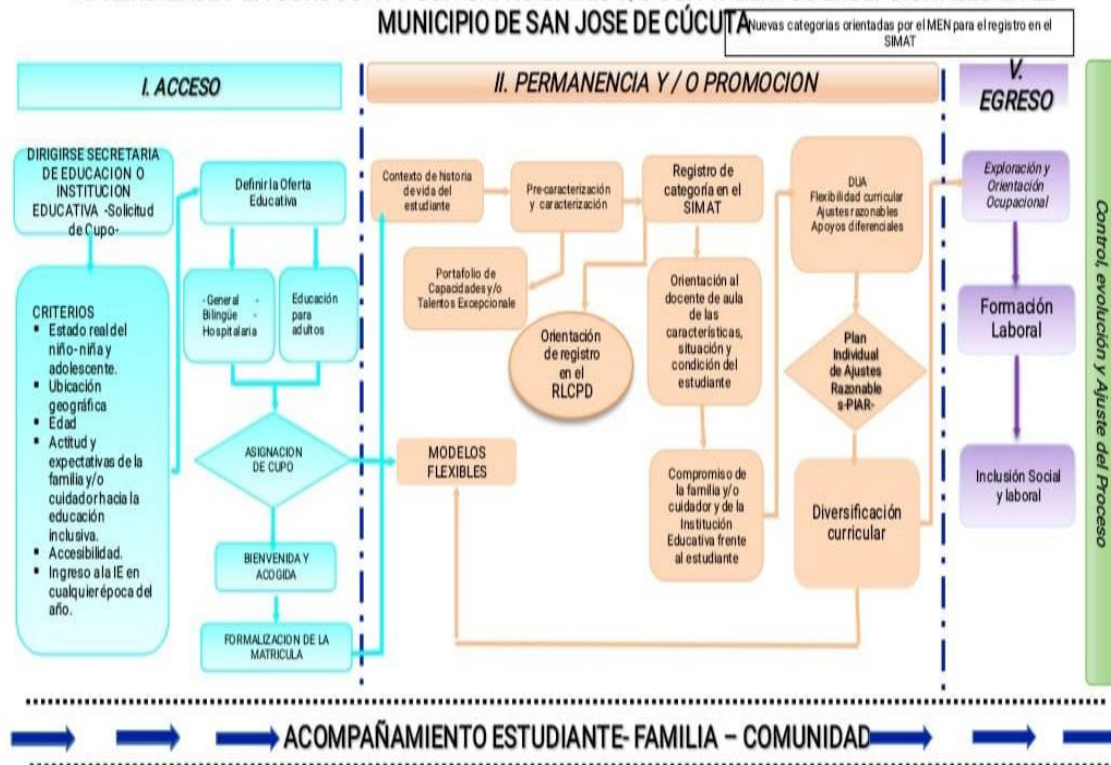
MUNICIPIO DE SAN JOSE DE CÚCUTA

Nuevas categorias orientadas por el MEN para el registro en el SIMAT

I. ACCESO

II. PERMANENCIA Y / O PROMOCION

V. EGRESO

DIRIGIRSE SECRETARIA DE EDUCACION O INSTITUCION EDUCATIVA -Solicitud de Cupo-

CRITERIOS
• Estado real del niño- niña y adolescente.
• Ubicación geográfica
• Edad
• Actitud y expectativas de la familia y/o cuidador hacia la educación inclusiva.
• Accesibilidad.
• Ingreso a la IE en cualquier época del año.

Definir la Oferta Educativa

- General - Bilingüe - Hospitalaria

Educación para adultos

ASIGNACION DE CUPO

BIENVENIDA Y ACOGIDA

FORMALIZACION DE LA MATRICULA

Contexto de historia de vida del estudiante

Pre-caracterización y caracterización

Registro de categoría en el SIMAT

Portafolio de Capacidades y/o Talentos Excepcionale

Orientación de registro en el RLCPD

Orientación al docente de aula de las características, situación y condición del estudiante

Compromiso de la familia y/o cuidador y de la Institución Educativa frente al estudiante

MODELOS FLEXIBLES

DUA
Flexibilidad curricular
Ajustes razonables
Apoyos diferenciales

Plan Individual de Ajustes Razonables -PIAR-

Diversificación curricular

Exploración y Orientación Ocupacional

Formación Laboral

Inclusión Social y laboral

Control, evolución y Ajuste del Proceso

ACOMPAÑAMIENTO ESTUDIANTE- FAMILIA – COMUNIDAD